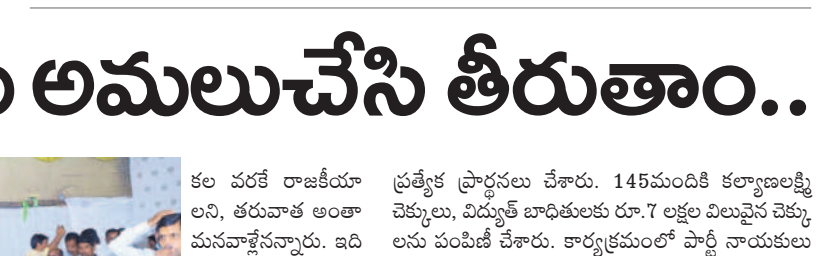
ం అమలుచేసి తీరుతాం..

కల వరకే రాజకీయా లని, తరువాత అంతా మనవాళ్లేనన్నారు. ఇది

ప్రత్యేక ప్రార్థనలు చేశారు. 145మందికి కల్యాణలక్ష్మి చెక్కులు, విద్యుత్ బాధితులకు రూ.7 లక్షల విలువైన చెక్కులను పంపిణీ చేశారు. కార్యక్రమంలో పార్టీ నాయకులు